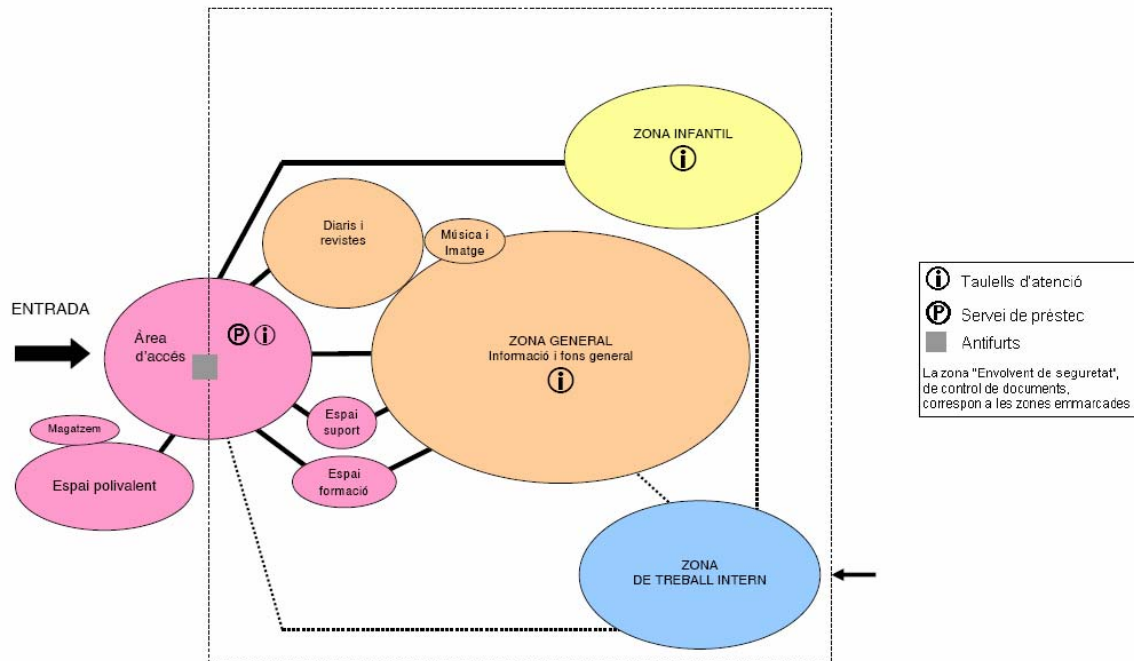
ZONA INFANTIL

Diaris i revistes

Música i Imatge

ENTRADA

Àrea d'accés

ZONA GENERAL
Informació i fons general

Espai suport

Magatzem

Espai polivalent

Espai formació

ZONA DE TREBALL INTERN

Taulells d'atenció
Servei de préstec
Antifurts

La zona "Envolvent de seguretat", de control de documents, correspon a les zones enmarcades